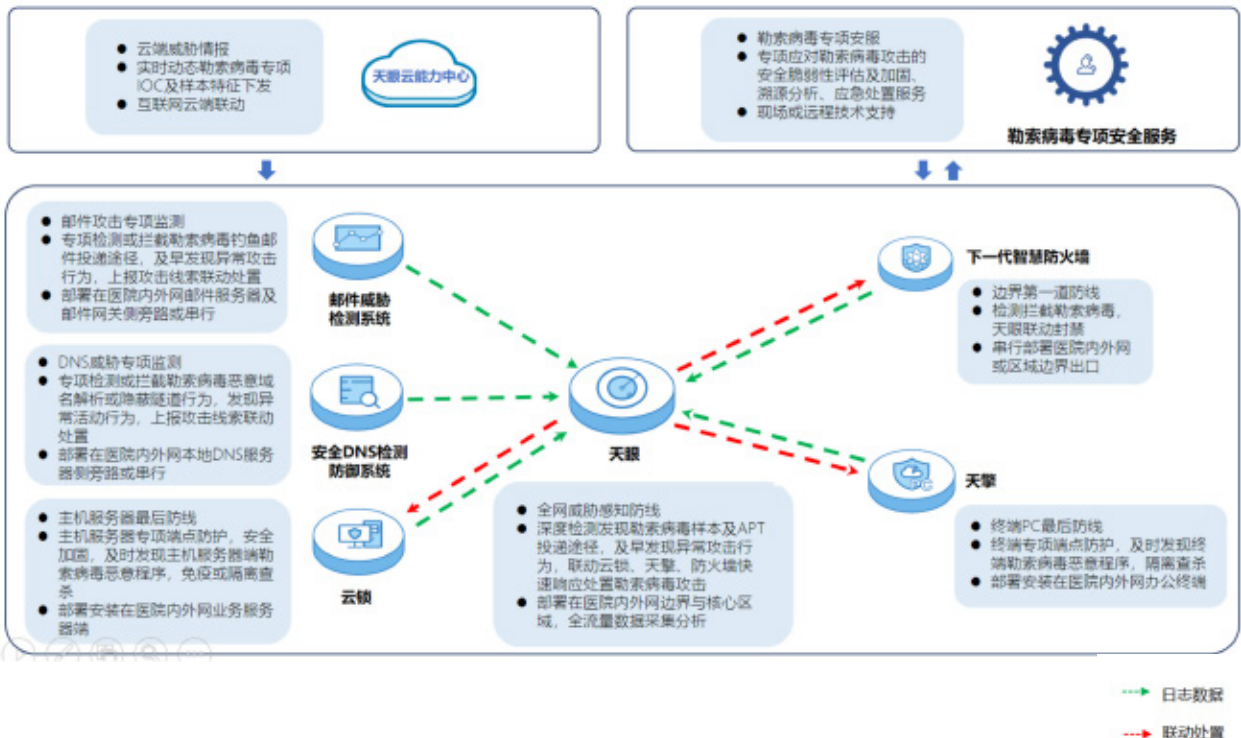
● 云端威胁情报
● 实时动态勒索病毒专项IOC及样本特征下发
● 互联网云端联动

天眼云能力中心

● 勒索病毒专项安服
● 专项应对勒索病毒攻击的安全脆弱性评估及加固、溯源分析、应急处置服务
● 现场或远程技术支持

勒索病毒专项安全服务

● 邮件攻击专项监测
● 专项检测或拦截勒索病毒钓鱼邮件投递途径，及早发现异常攻击行为，上报攻击线索联动处置
● 部署在医院内外网邮件服务器及邮件网关侧旁路或串行

邮件威胁检测系统

● DNS威胁专项监测
● 专项检测或拦截勒索病毒恶意域名解析或隐蔽隧道行为，发现异常活动行为，上报攻击线索联动处置
● 部署在医院内外网本地DNS服务器侧旁路或串行

安全DNS检测防御系统

● 主机服务器最后防线
● 主机服务器专项端点防护，安全加固，及时发现主机服务器端勒索病毒恶意程序，免疫或隔离查杀
● 部署安装在医院内外网业务服务器端

云锁

天眼

● 全网威胁感知防线
● 深度检测发现勒索病毒样本及APT投递途径，及早发现异常攻击行为，联动云锁、天擎、防火墙快速响应处置勒索病毒攻击
● 部署在医院内外网边界与核心区域，全流量数据采集分析

下一代智慧防火墙

● 边界第一道防线
● 检测拦截勒索病毒，天眼联动封禁
● 串行部署医院内外网或区域边界出口

天擎

● 终端PC最后防线
● 终端专项端点防护，及时发现终端勒索病毒恶意程序，隔离查杀
● 部署安装在医院内外网办公终端

日志数据

联动处置